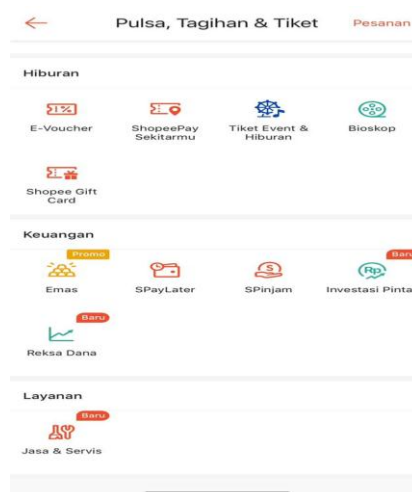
Pulsa, Tagihan & Tiket
Pesanan

Hiburan

E-Voucher
ShopeePay Sekitarmu
Tiket Event & Hiburan
Bioskop
Shopee Gift Card

Keuangan

Promo
Emas
SPayLater
SPinjam
Baru
Investasi Pinta
Baru
Reksa Dana

Layanan

Baru
Jasa & Servis